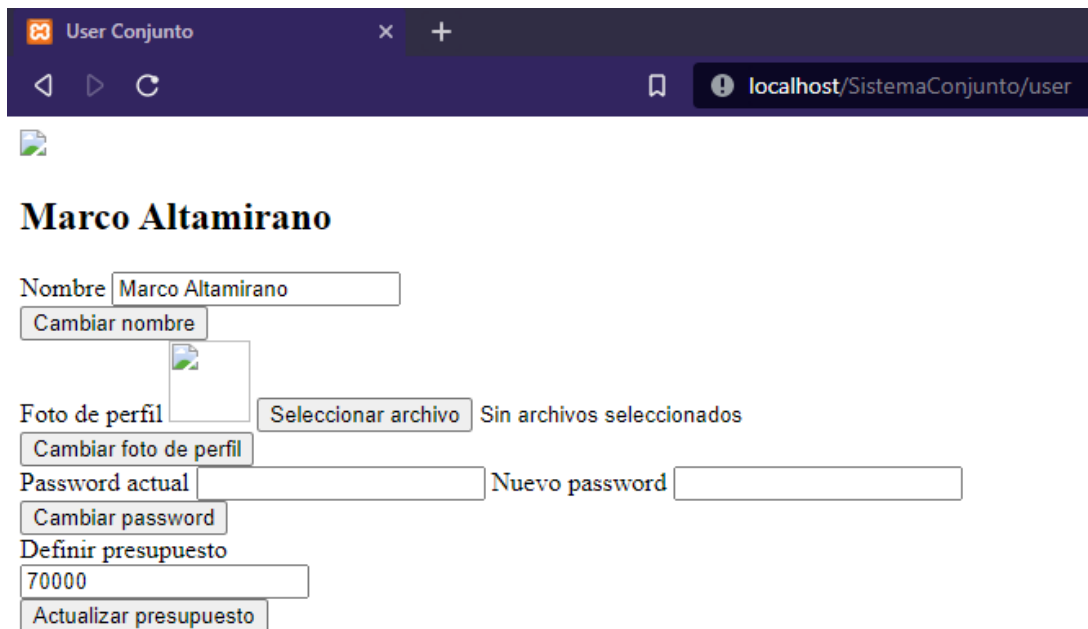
User Conjunto ×

localhost/SistemaConjunto/user

Marco Altamirano

Nombre Marco Altamirano
Cambiar nombre

Foto de perfil Seleccionar archivo Sin archivos seleccionados
Cambiar foto de perfil
Password actual Nuevo password
Cambiar password
Definir presupuesto
70000
Actualizar presupuesto